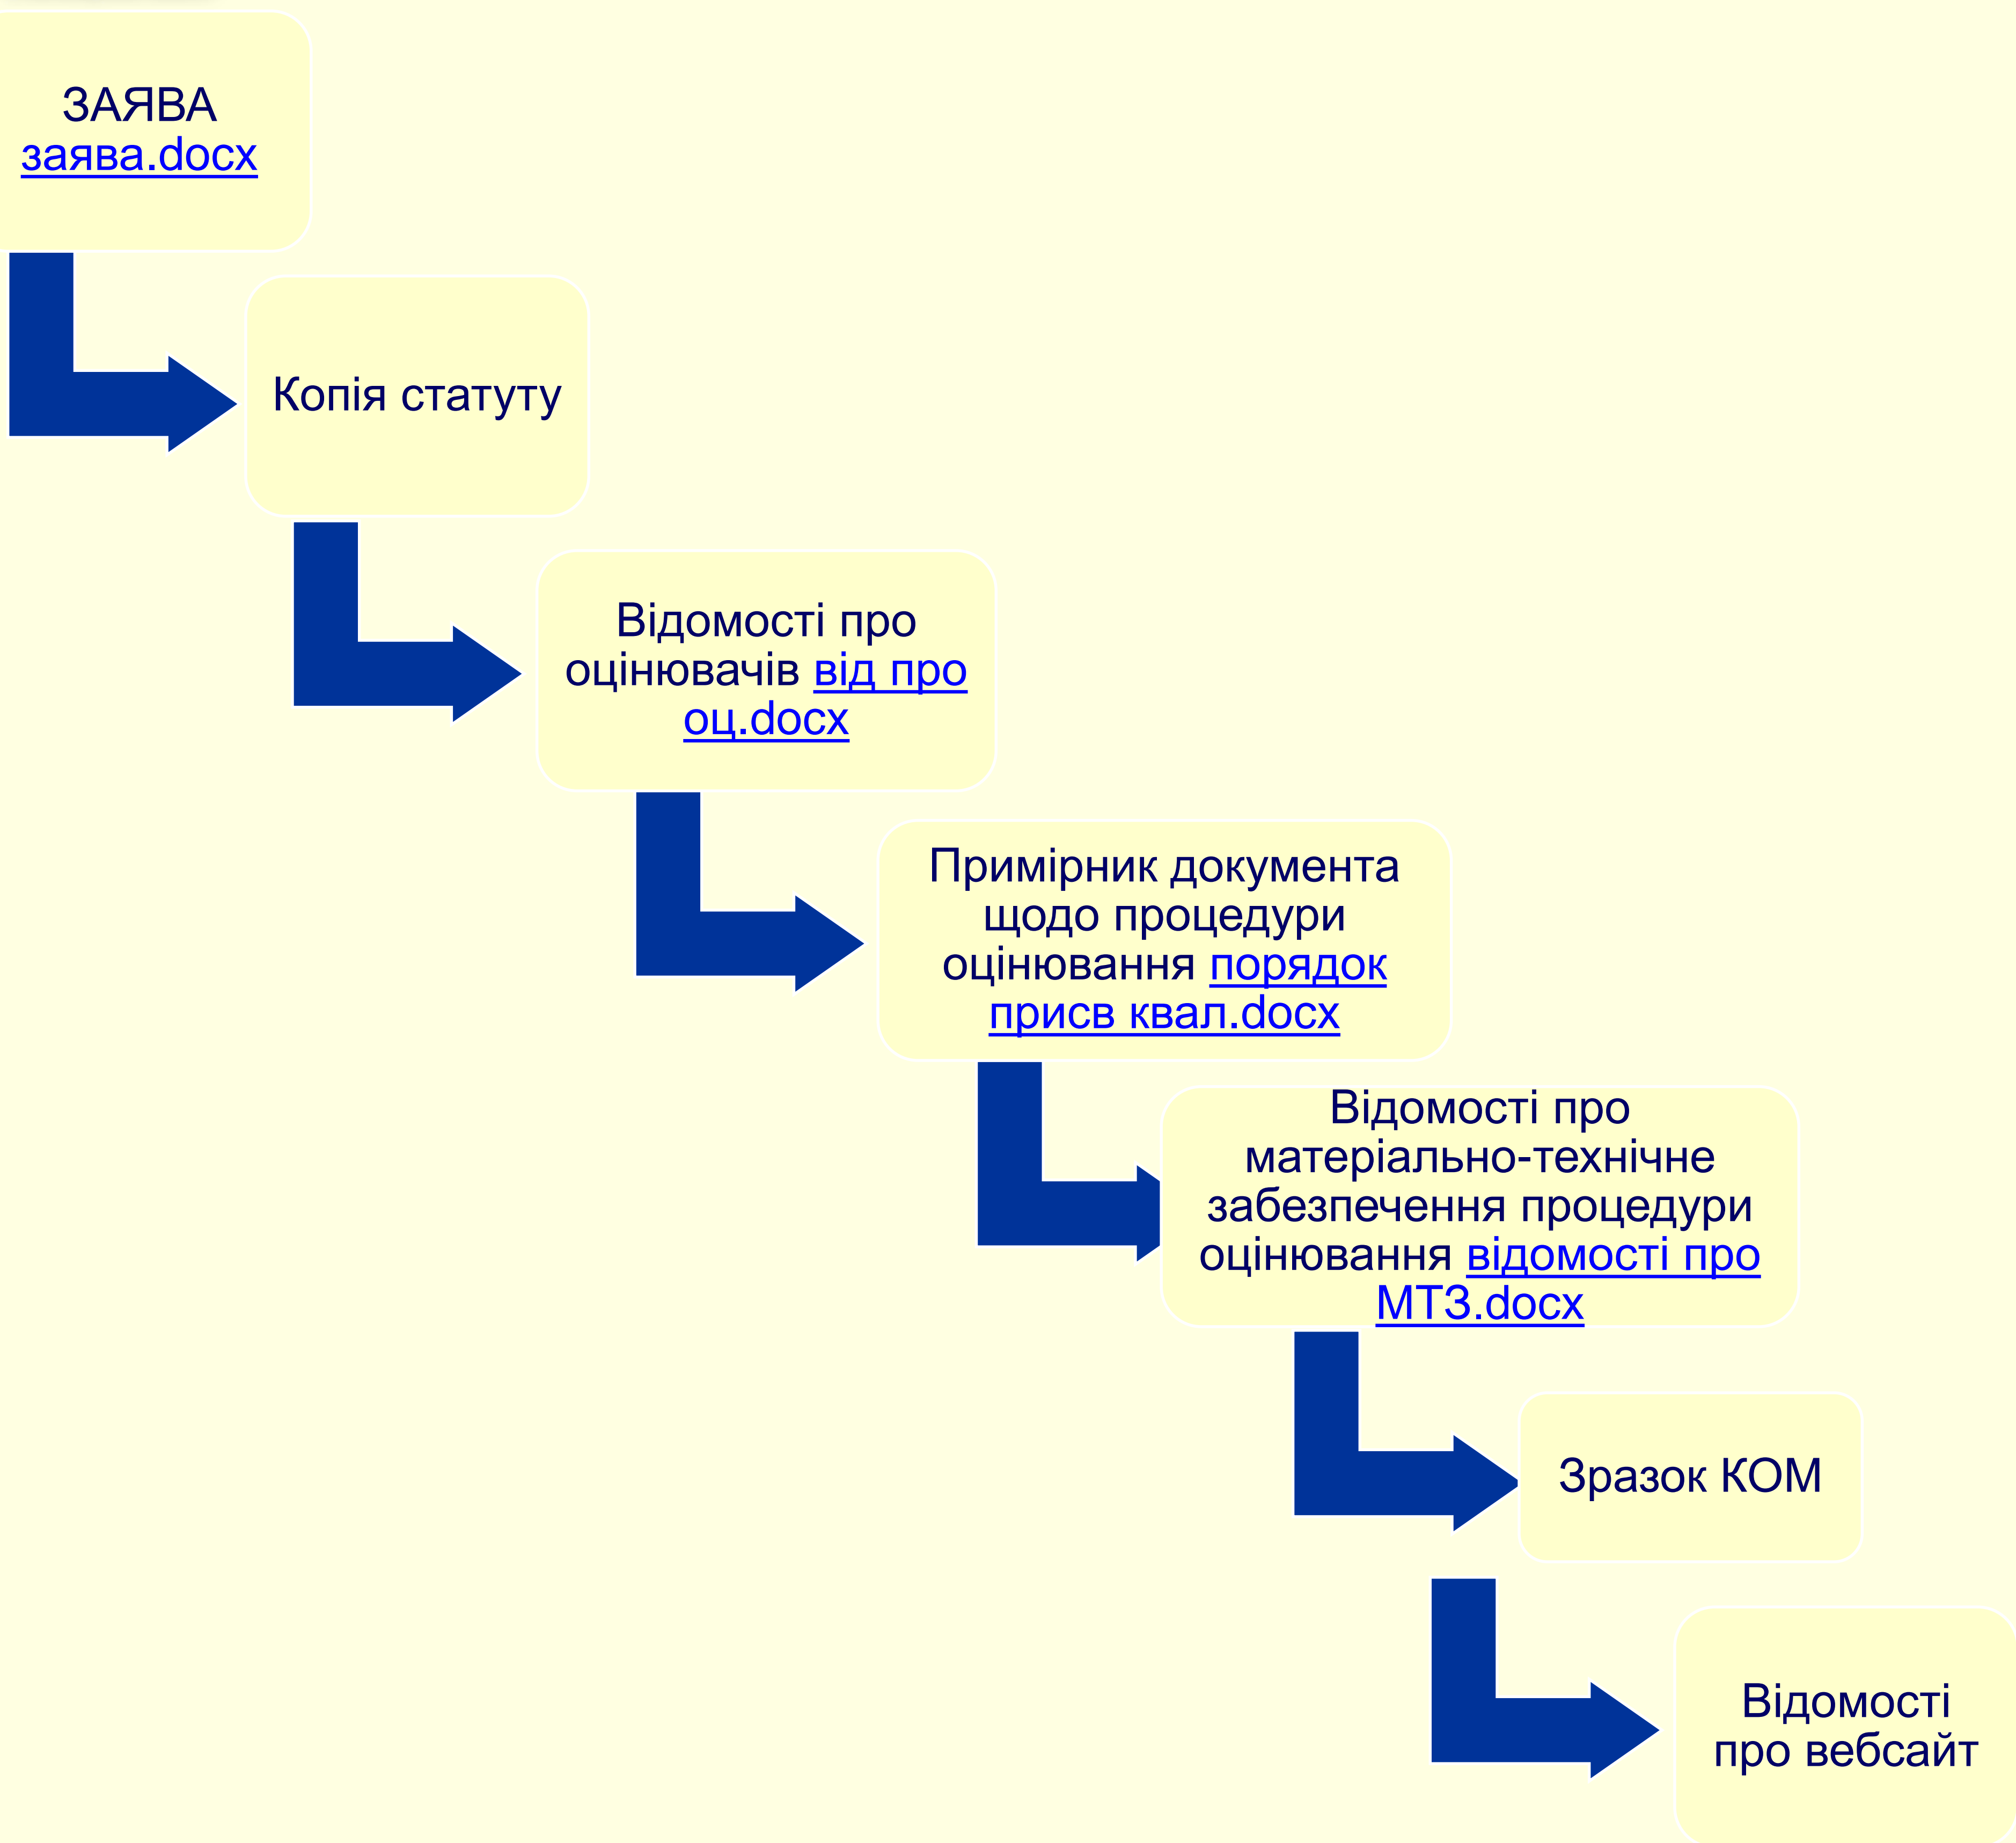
ЗАЯВА заява.docx

Копія статуту

Відомості про оцінювачів від про оц.docx

Примірник документа щодо процедури оцінювання порядок присв квал.docx

Відомості про матеріально-технічне забезпечення процедури оцінювання відомості про МТЗ.docx

Зразок КОМ

Відомості про вебсайт